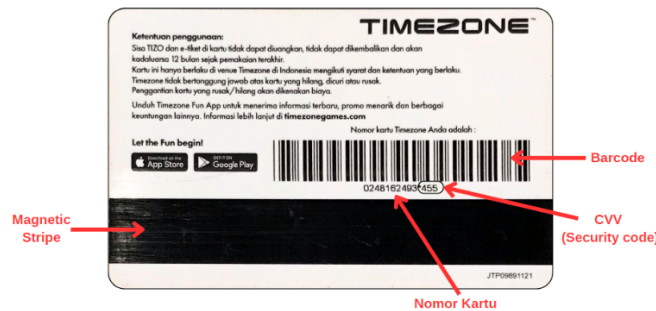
TIMEZONE

Ketentuan penggunaan:
Sisa TIZO dan e-tiket di kartu tidak dapat diuangkan, tidak dapat dikembalikan dan akan kadaluarsa 12 bulan sejak pemakaian terakhir.
Kartu ini hanya berlaku di venue Timezone di Indonesia mengikuti syarat dan ketentuan yang berlaku.
Timezone tidak bertanggung jawab atas kartu yang hilang, dicuri atau rusak.
Penggantian kartu yang rusak/hilang akan dikenakan biaya.

Unduh Timezone Fun App untuk menerima informasi terbaru, promo menarik dan berbagai keuntungan lainnya. Informasi lebih lanjut di timezonegames.com

Let the Fun begin!

Download on the App Store

GET IT ON Google Play

Nomor kartu Timezone Anda adalah :

Barcode

0248162493 455

CVV
(Security code)

Magnetic Stripe

Nomor Kartu

JTP09891121